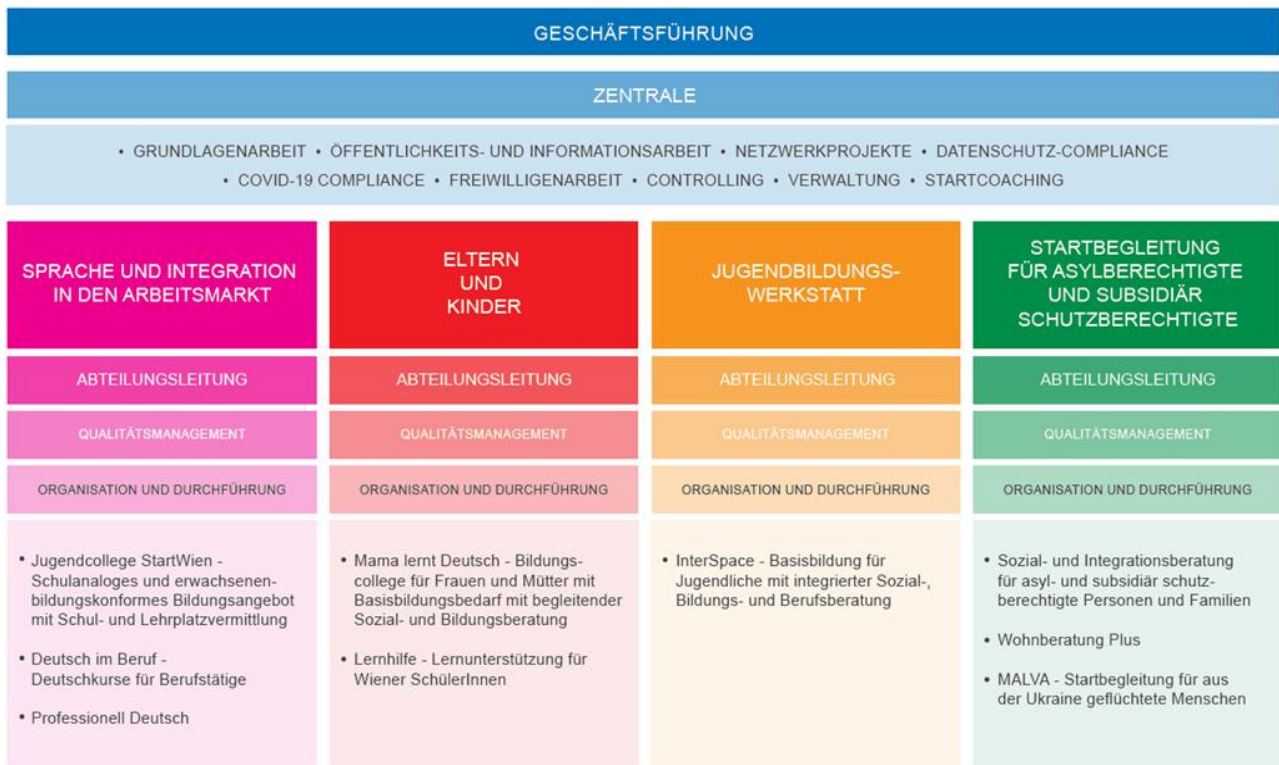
GESCHÄFTSFÜHRUNG

ZENTRALE

• GRUNDLAGENARBEIT • ÖFFENTLICHKEITS- UND INFORMATIONSARBEIT • NETZWERKPROJEKTE • DATENSCHUTZ-COMPLIANCE • COVID-19 COMPLIANCE • FREIWILLIGENARBEIT • CONTROLLING • VERWALTUNG • STARTCOACHING

SPRACHE UND INTEGRATION IN DEN ARBEITSMARKT

ABTEILUNGSLEITUNG

QUALITÄTSMANAGEMENT

ORGANISATION UND DURCHFÜHRUNG

• Jugendcollege StartWien - Schulanaloges und erwachsenenbildungskonformes Bildungsangebot mit Schul- und Lehrplatzvermittlung

• Deutsch im Beruf - Deutschkurse für Berufstätige

• Professionell Deutsch

ELTERN UND KINDER

ABTEILUNGSLEITUNG

QUALITÄTSMANAGEMENT

ORGANISATION UND DURCHFÜHRUNG

• Mama lernt Deutsch - Bildungscollege für Frauen und Mütter mit Basisbildungsbedarf mit begleitender Sozial- und Bildungsberatung

• Lernhilfe - Lernunterstützung für Wiener SchülerInnen

JUGENDBILDUNGS-WERKSTATT

ABTEILUNGSLEITUNG

QUALITÄTSMANAGEMENT

ORGANISATION UND DURCHFÜHRUNG

• InterSpace - Basisbildung für Jugendliche mit integrierter Sozial-, Bildungs- und Berufsberatung

STARTBEGLEITUNG FÜR ASYLBERECHTIGTE UND SUBSIDIÄR SCHUTZBERECHTIGTE

ABTEILUNGSLEITUNG

QUALITÄTSMANAGEMENT

ORGANISATION UND DURCHFÜHRUNG

• Sozial- und Integrationsberatung für asyl- und subsidiär schutzberechtigte Personen und Familien

• Wohnberatung Plus

• MALVA - Startbegleitung für aus der Ukraine geflüchtete Menschen